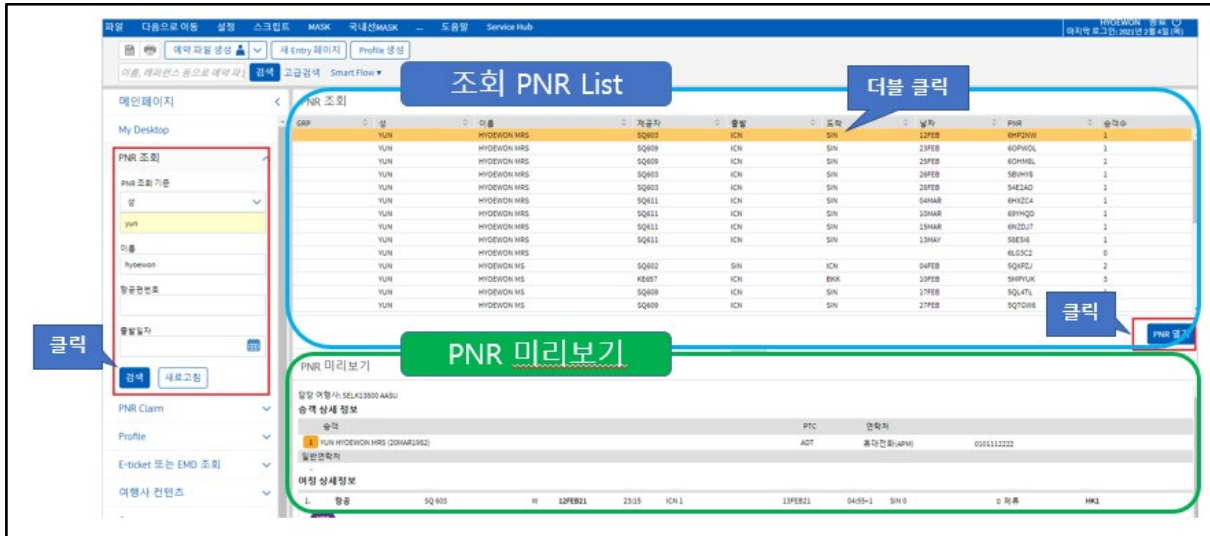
파일 다음으로 이동 설정 스크립트 MASK 국내선MASK ... 도움말 Service Hub

HYOEWON 님 마지막 로그인: 2021년 2월 4일 (목)

예약 파일 생성 | 새 Entry 페이지 | Profile 생성

이름, 레퍼런스 등으로 예약 파일 | 검색 | 고급검색 | Smart Flow ▾

메인페이지

My Desktop

PNR 조회

PNR 조회 기준

성

yun

이름

hyoewon

항공편번호

출발일자

검색 새로고침

클릭

PNR Claim

Profile

E-ticket 또는 EMD 조회

여행사 컨텐츠

PNR 조회

조회 PNR List

더블 클릭

| GRP | 성 | 이름 | 제공자 | 출발 | 도착 | 날짜 | PNR | 승객수 |
|---|---|---|---|---|---|---|---|---|
| | YUN | HYOEWON MRS | SQ603 | ICN | SIN | 12FEB | 6HP2NW | 1 |
| | YUN | HYOEWON MRS | SQ609 | ICN | SIN | 23FEB | 6OPWOL | 1 |
| | YUN | HYOEWON MRS | SQ609 | ICN | SIN | 25FEB | 6OHM8L | 1 |
| | YUN | HYOEWON MRS | SQ603 | ICN | SIN | 26FEB | 5BVHY6 | 1 |
| | YUN | HYOEWON MRS | SQ603 | ICN | SIN | 28FEB | 54E2AO | 1 |
| | YUN | HYOEWON MRS | SQ611 | ICN | SIN | 04MAR | 6HXZC4 | 1 |
| | YUN | HYOEWON MRS | SQ611 | ICN | SIN | 10MAR | 6BYHQO | 1 |
| | YUN | HYOEWON MRS | SQ611 | ICN | SIN | 15MAR | 6NZDJT | 1 |
| | YUN | HYOEWON MRS | SQ611 | ICN | SIN | 13MAY | 5IE5I6 | 1 |
| | YUN | HYOEWON MRS | | | | | 6LO3C2 | 0 |
| | YUN | HYOEWON MS | SQ602 | SIN | ICN | 04FEB | 5QXPZJ | 2 |
| | YUN | HYOEWON MS | KE657 | ICN | BKK | 10FEB | 5MPVUK | 3 |
| | YUN | HYOEWON MS | SQ609 | ICN | SIN | 17FEB | 5QL4TL | 1 |
| | YUN | HYOEWON MS | SQ609 | ICN | SIN | 27FEB | 5Q7GW6 | 1 |

클릭

PNR 열기

PNR 미리보기

PNR 미리보기

담당 여행사: SELK13800 AASU

승객 상세 정보

승객 PTC 연락처

1 YUN HYOEWON MRS (20MAR1982) ADT 휴대전화(APM) 0101112222

일반연락처

여정 상세정보

1. 항공 SQ 603 W 12FEB21 23:15 ICN 1 13FEB21 04:55+1 SIN 0 0 저류 HK1